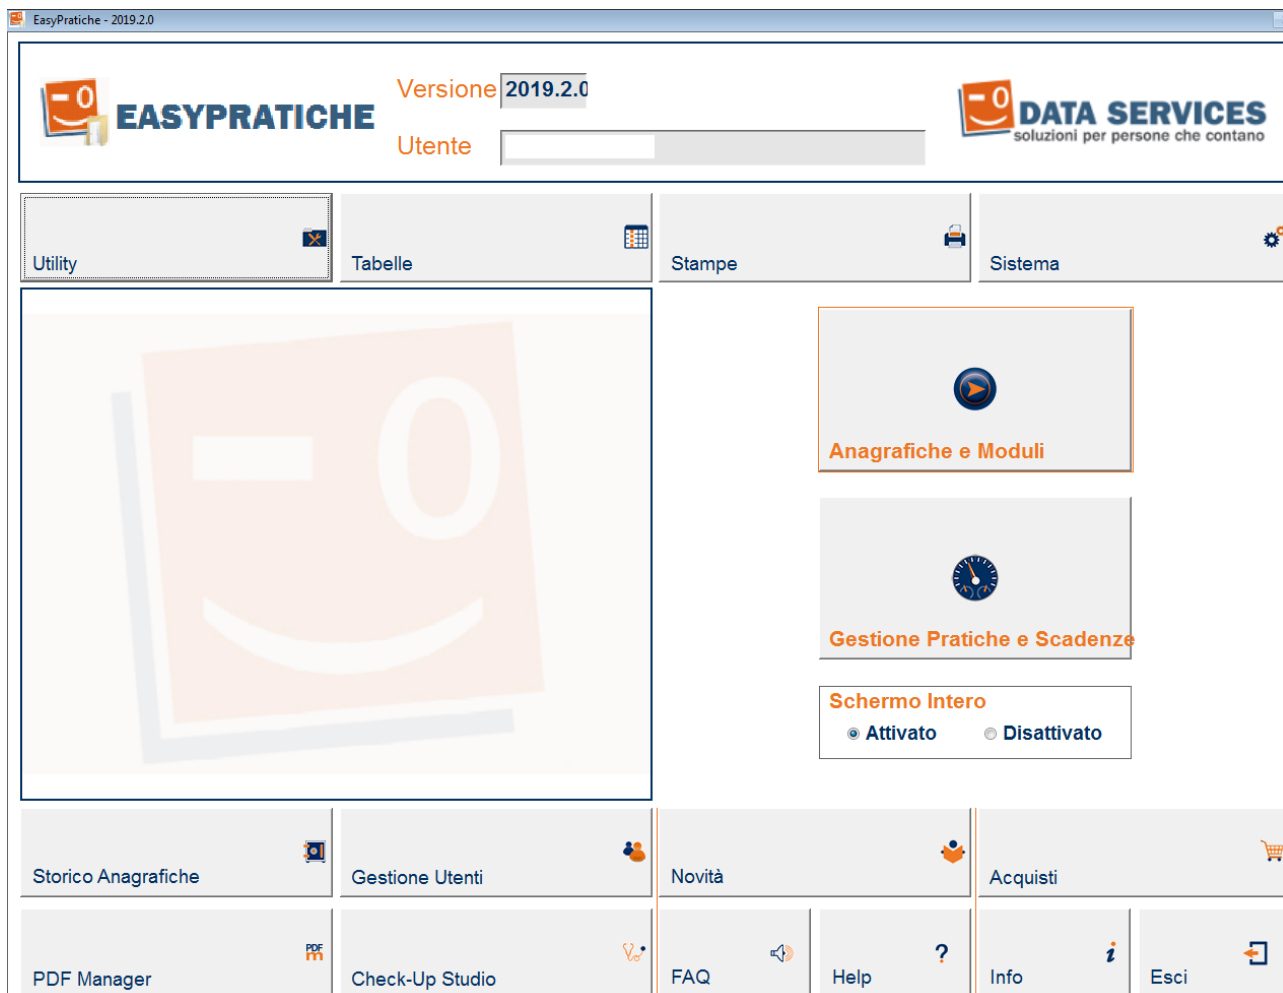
EasyPratiche - 2019.2.0

EASYPRATICHE

Versione 2019.2.0

Utente

DATA SERVICES
soluzioni per persone che contano

Utility

Tabelle

Stampe

Sistema

Anagrafiche e Moduli

Gestione Pratiche e Scadenze

Schermo Intero
Attivato Disattivato

Storico Anagrafiche

Gestione Utenti

Novità

Acquisti

PDF
PDF Manager

Check-Up Studio

FAQ

Help

Info

Esci